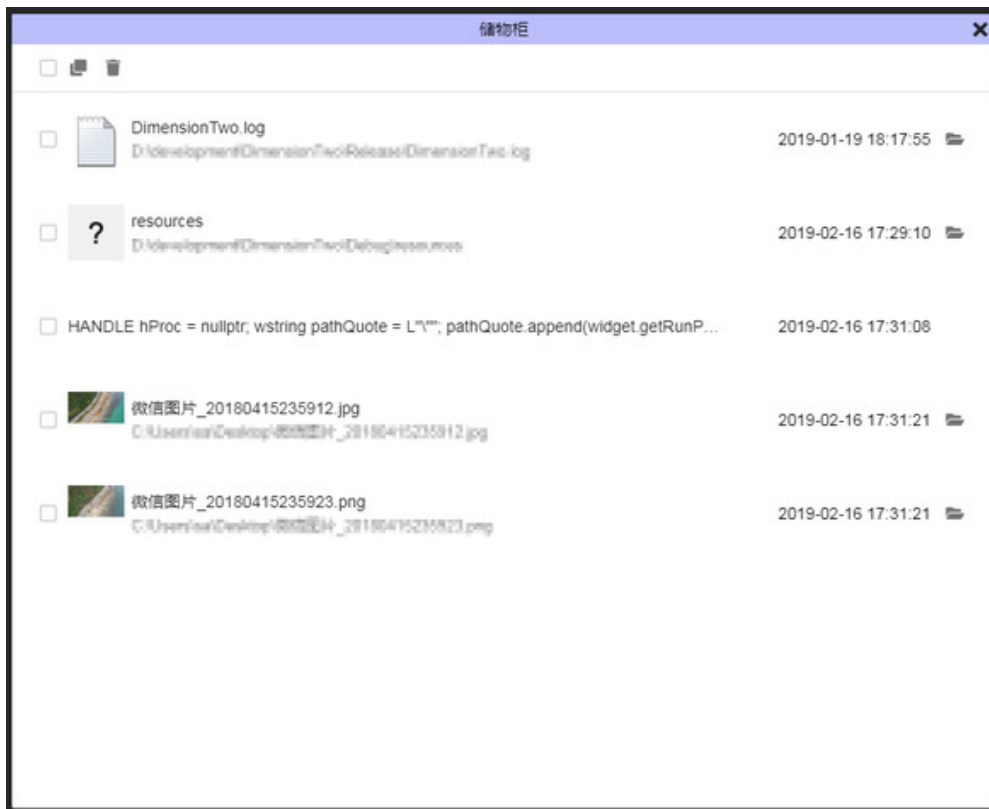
储物柜

DimensionTwo.log
D:\development\DimensionTwo\Release\DimensionTwo.log
2019-01-19 18:17:55

?
resources
D:\development\DimensionTwo\Debug\resources
2019-02-16 17:29:10

HANDLE hProc = nullptr; wstring pathQuote = L"\""; pathQuote.append(widget.getRunP...
2019-02-16 17:31:08

微信图片_20180415235912.jpg
C:\Users\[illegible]\Desktop\微信图片_20180415235912.jpg
2019-02-16 17:31:21

微信图片_20180415235923.png
C:\Users\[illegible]\Desktop\微信图片_20180415235923.png
2019-02-16 17:31:21